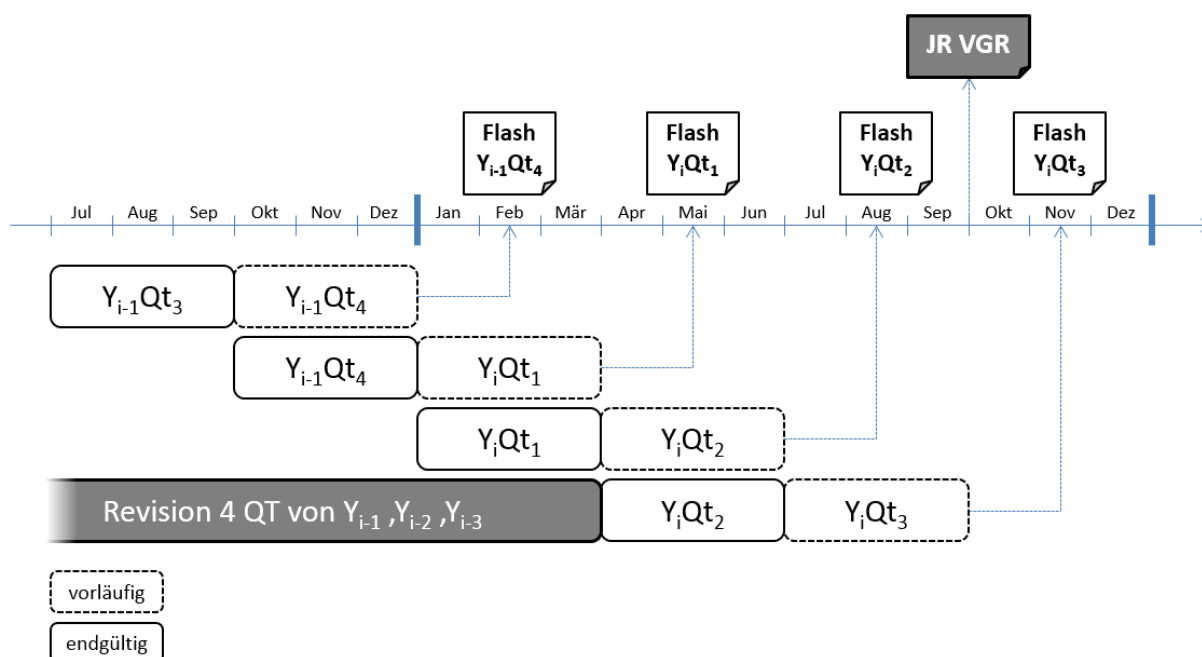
JR VGR

Flash $Y_{i-1}Qt_4$

Flash $Y_iQt_1$

Flash $Y_iQt_2$

Flash $Y_iQt_3$

Jul Aug Sep Okt Nov Dez Jan Feb Mär Apr Mai Jun Jul Aug Sep Okt Nov Dez

$Y_{i-1}Qt_3$ $Y_{i-1}Qt_4$

$Y_{i-1}Qt_4$ $Y_iQt_1$

$Y_iQt_1$ $Y_iQt_2$

Revision 4 QT von $Y_{i-1}$ ,$Y_{i-2}$ ,$Y_{i-3}$ $Y_iQt_2$ $Y_iQt_3$

vorläufig

endgültig